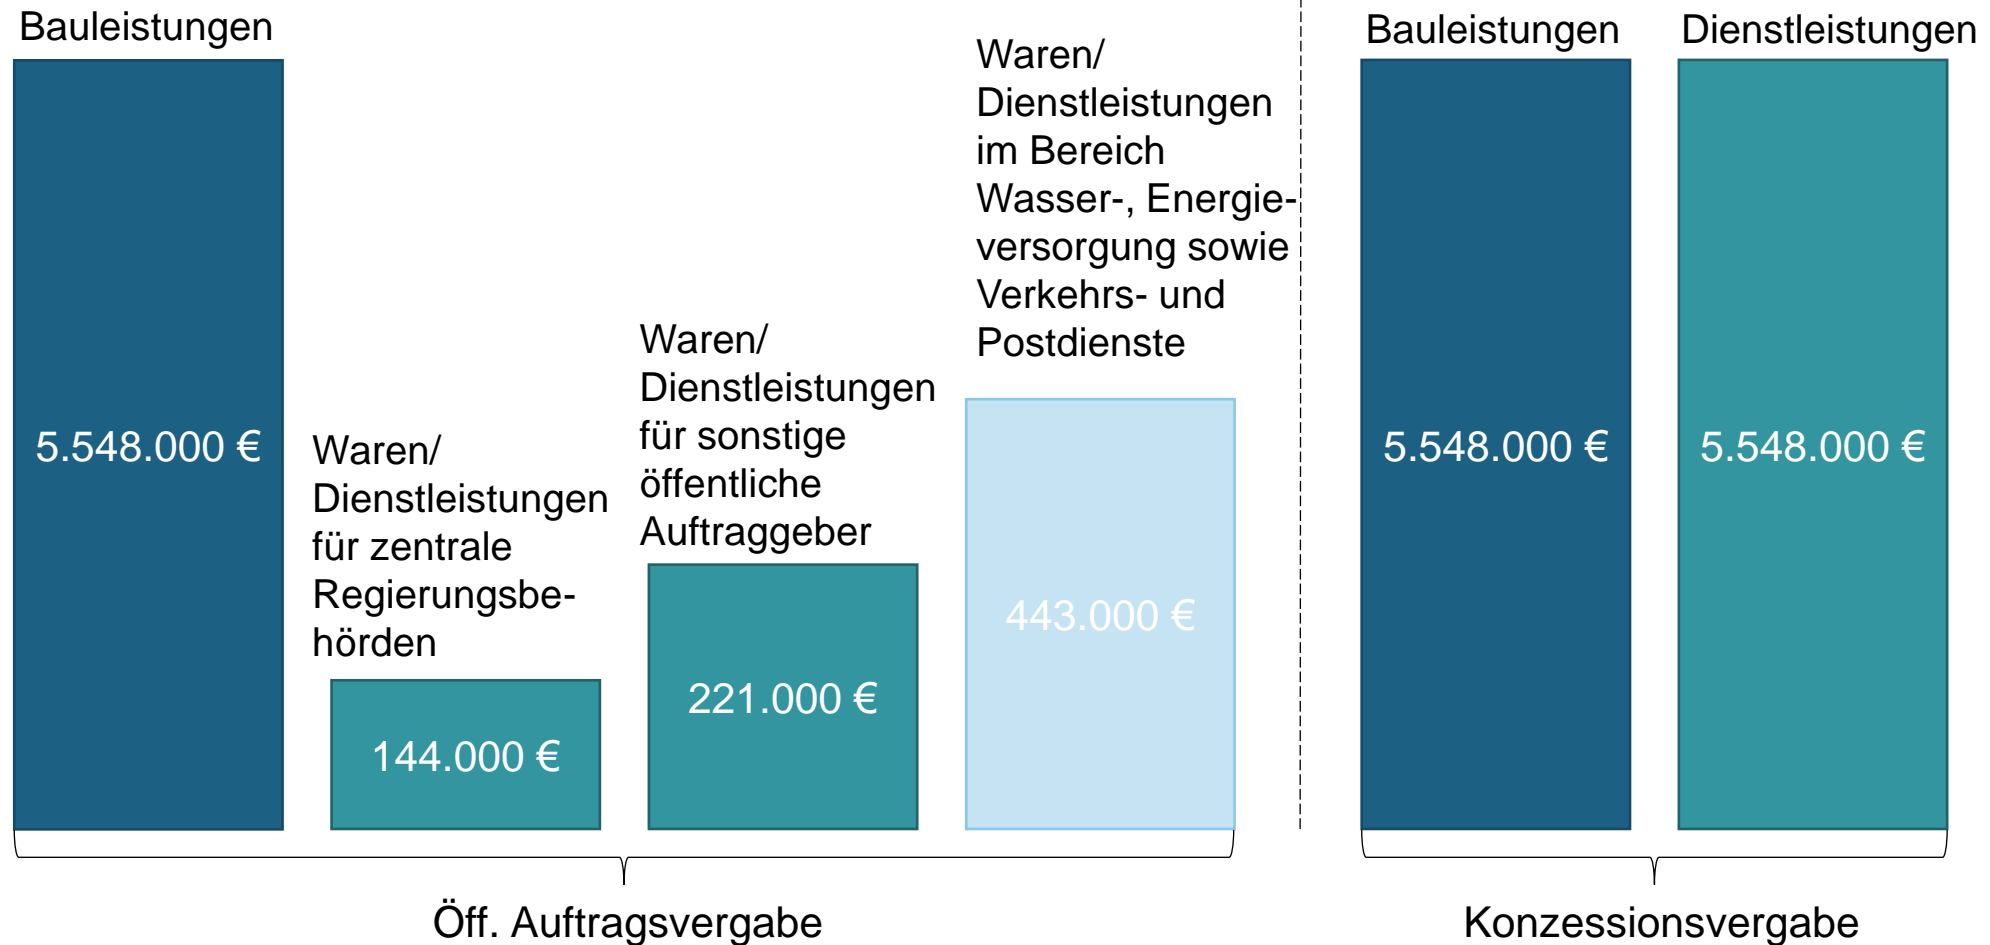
Bauleistungen

5.548.000 €

Waren/ Dienstleistungen für zentrale Regierungsbehörden

144.000 €

Waren/ Dienstleistungen für sonstige öffentliche Auftraggeber

221.000 €

Waren/ Dienstleistungen im Bereich Wasser-, Energieversorgung sowie Verkehrs- und Postdienste

443.000 €

Öff. Auftragsvergabe

Bauleistungen

5.548.000 €

Dienstleistungen

5.548.000 €

Konzessionsvergabe